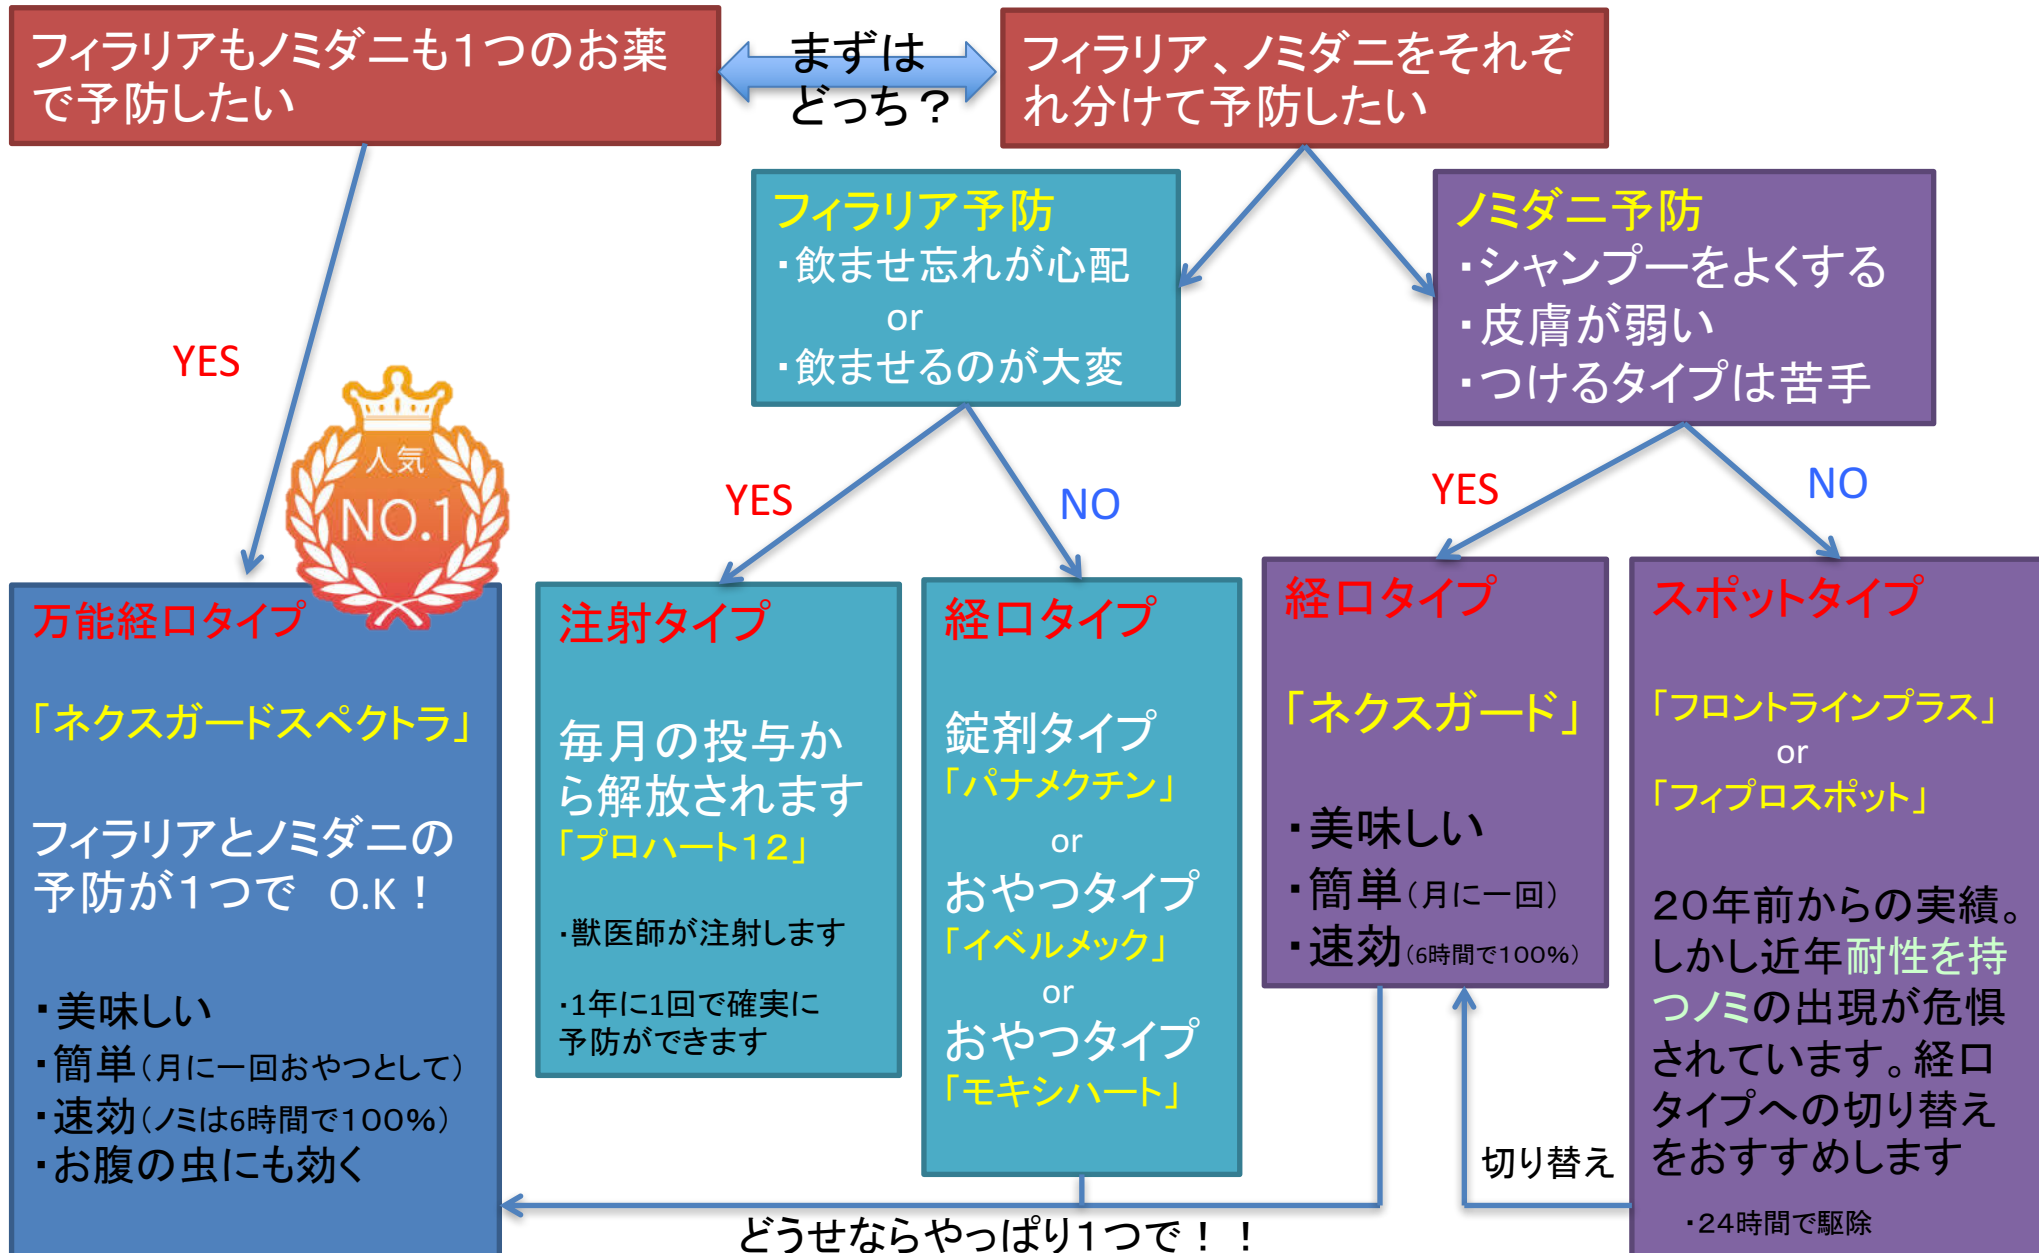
フィラリアもノミダニも1つのお薬で予防したい

まずはどっち？

フィラリア、ノミダニをそれぞれ分けて予防したい

YES

人気
NO.1

フィラリア予防
・飲ませ忘れが心配
or
・飲ませるのが大変

ノミダニ予防
・シャンプーをよくする
・皮膚が弱い
・つけるタイプは苦手

YES

NO

YES

NO

万能経口タイプ

「ネクスガードスペクトラ」

フィラリアとノミダニの予防が1つで O.K！

・美味しい
・簡単(月に一回おやつとして)
・速効(ノミは6時間で100%)
・お腹の虫にも効く

注射タイプ

毎月の投与から解放されます
「プロハート12」

・獣医師が注射します

・1年に1回で確実に予防ができます

経口タイプ

錠剤タイプ
「パナメクチン」
or
おやつタイプ
「イベルメック」
or
おやつタイプ
「モキシハート」

経口タイプ

「ネクスガード」

・美味しい
・簡単(月に一回)
・速効(6時間で100%)

スポットタイプ

「フロントラインプラス」
or
「フィプロスポット」

20年前からの実績。しかし近年耐性を持つノミの出現が危惧されています。経口タイプへの切り替えをおすすめします

・24時間で駆除

切り替え

どうせならやっぱり1つで！！